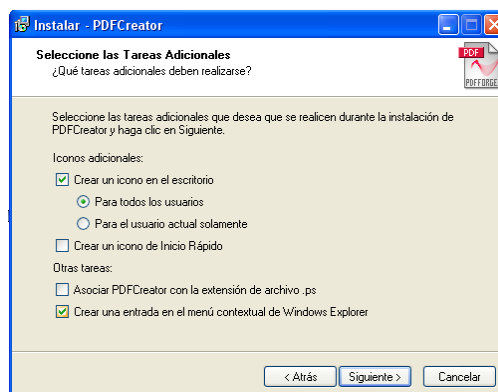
Instalar - PDFCreator

Seleccione las Tareas Adicionales
¿Qué tareas adicionales deben realizarse?

PDF
PDFFORGE

Seleccione las tareas adicionales que desea que se realicen durante la instalación de PDFCreator y haga clic en Siguiente.

Iconos adicionales:
Crear un icono en el escritorio
Para todos los usuarios
Para el usuario actual solamente
Crear un icono de Inicio Rápido
Otras tareas:
Asociar PDFCreator con la extensión de archivo .ps
Crear una entrada en el menú contextual de Windows Explorer

< Atrás
Siguiente >
Cancelar